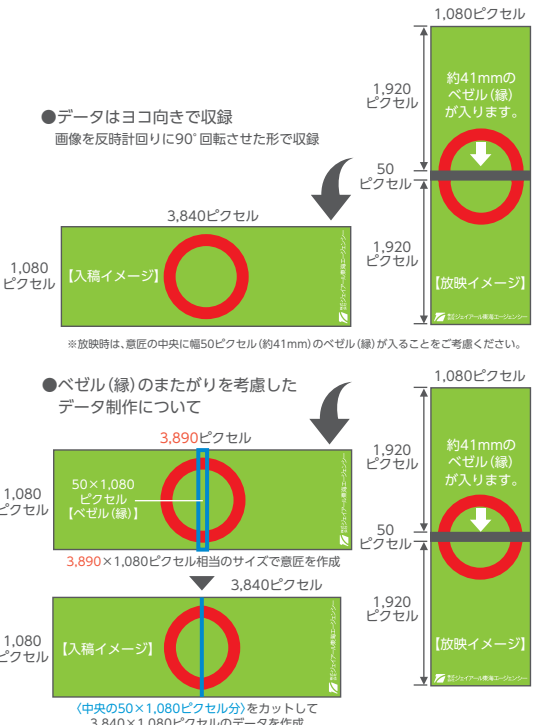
1,080ピクセル

1,920
ピクセル

約41mmの
ベゼル（縁）
が入ります。

●データはヨコ向きで収録
画像を反時計回りに90°回転させた形で収録

50
ピクセル

3,840ピクセル

1,080
ピクセル

【入稿イメージ】

1,920
ピクセル

【放映イメージ】

※放映時は、意匠の中央に幅50ピクセル（約41mm）のベゼル（縁）が入ることをご考慮ください。

●ベゼル（縁）のまたがりを考慮した
データ制作について

1,080ピクセル

3,890ピクセル

1,920
ピクセル

約41mmの
ベゼル（縁）
が入ります。

1,080
ピクセル

50×1,080
ピクセル
【ベゼル（縁）】

50
ピクセル

3,890×1,080ピクセル相当のサイズで意匠を作成

3,840ピクセル

1,920
ピクセル

1,080
ピクセル

【入稿イメージ】

【放映イメージ】

〈中央の50×1,080ピクセル分〉をカットして
3,840×1,080ピクセルのデータを作成